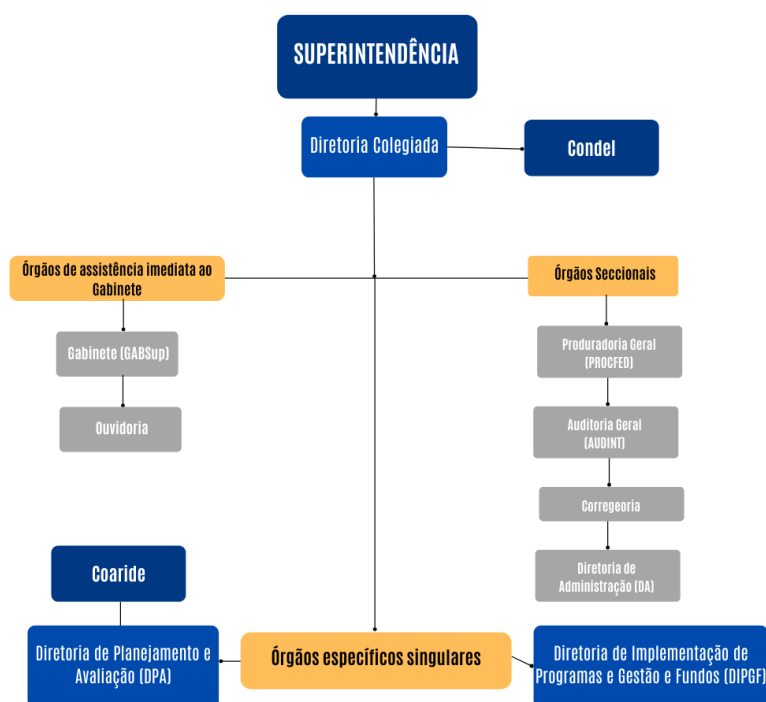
SUPERINTENDÊNCIA

Diretoria Colegiada

Condel

Órgãos de assistência imediata ao Gabinete

Órgãos Seccionais

Gabinete (GABSup)

Ouvidoria

Produradoria Geral (PROCFED)

Auditoria Geral (AUDINT)

Corregeoria

Diretoria de Administração (DA)

Coaride

Diretoria de Planejamento e Avaliação (DPA)

Órgãos específicos singulares

Diretoria de Implementação de Programas e Gestão e Fundos (DIPGF)